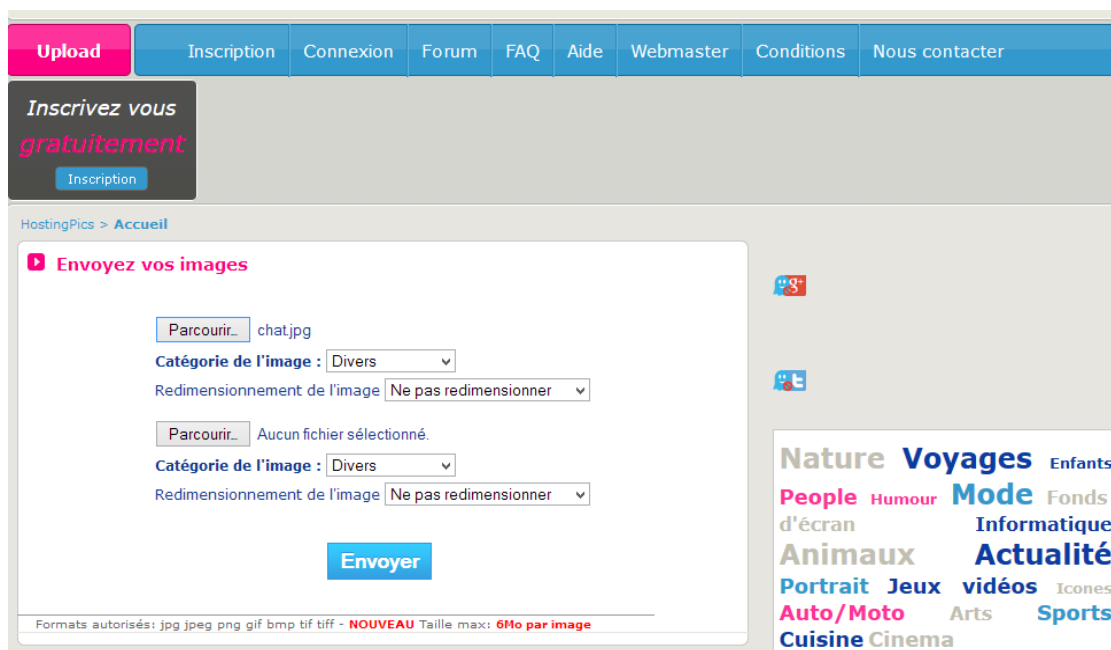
Upload
Inscription
Connexion
Forum
FAQ
Aide
Webmaster
Conditions
Nous contacter

Inscrivez vous gratuitement
Inscription

HostingPics > Accueil

Envoyez vos images

Parcourir... chat.jpg
Catégorie de l'image : Divers
Redimensionnement de l'image Ne pas redimensionner

Parcourir... Aucun fichier sélectionné.
Catégorie de l'image : Divers
Redimensionnement de l'image Ne pas redimensionner

Envoyer

Formats autorisés: jpg jpeg png gif bmp tif tiff - NOUVEAU Taille max: 6Mo par image

Nature Voyages Enfants People Humour Mode Fonds d'écran Informatique Animaux Actualité Portrait Jeux vidéos Icones Auto/Moto Arts Sports Cuisine Cinema